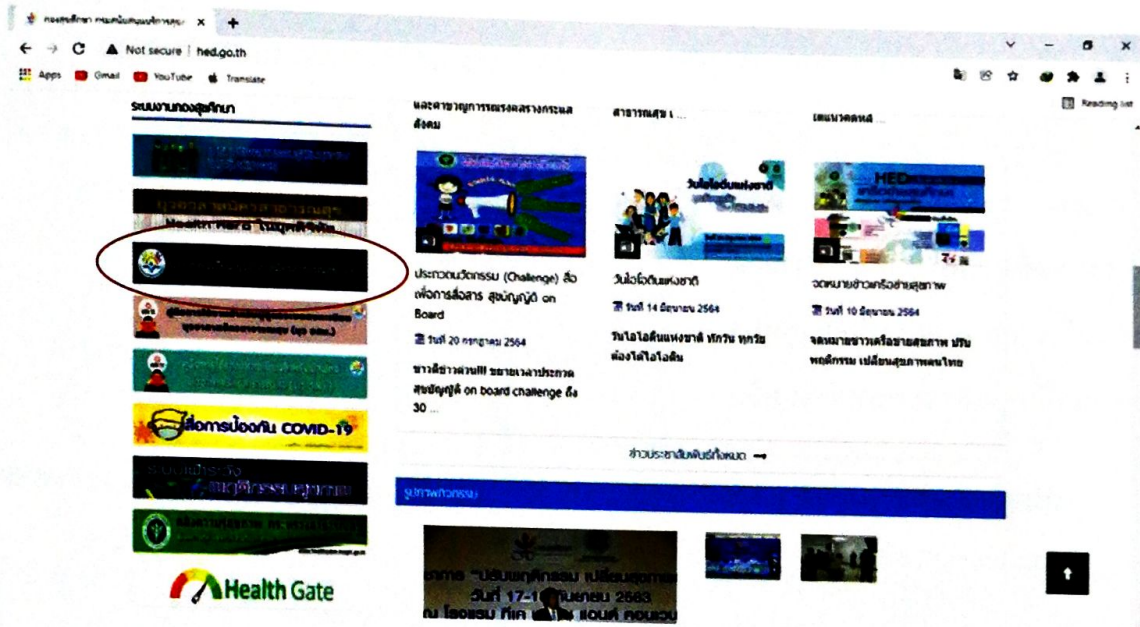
กองสุขศึกษา กรมสนับสนุนบริการสุขภาพ ×

Not secure | hed.go.th

Apps Gmail YouTube Translate

Reading list

ระบบงานกองสุขศึกษา

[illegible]

ประกวดนวัตกรรม (Challenge) สื่อเพื่อการสื่อสาร สุขบัญญัติ on Board

วันที่ 20 กรกฎาคม 2564

ขาดีข่าวด่วน!!! ขยายเวลาประกวดสุขบัญญัติ on board challenge ถึง 30 ...

วันไอโอดีนแห่งชาติ

วันที่ 14 มิถุนายน 2564

วันไอโอดีนแห่งชาติ ทุกวัน ทุกวัยต้องได้ไอโอดีน

จดหมายข่าวเครือข่ายสุขภาพ

วันที่ 10 มิถุนายน 2564

จดหมายข่าวเครือข่ายสุขภาพ ปรับพฤติกรรม เปลี่ยนสุขภาพคนไทย

สื่อการป้องกัน COVID-19

ข่าวประชาสัมพันธ์ทั้งหมด →

รูปภาพกิจกรรม

Health Gate

วันที่ 17-1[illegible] 2563